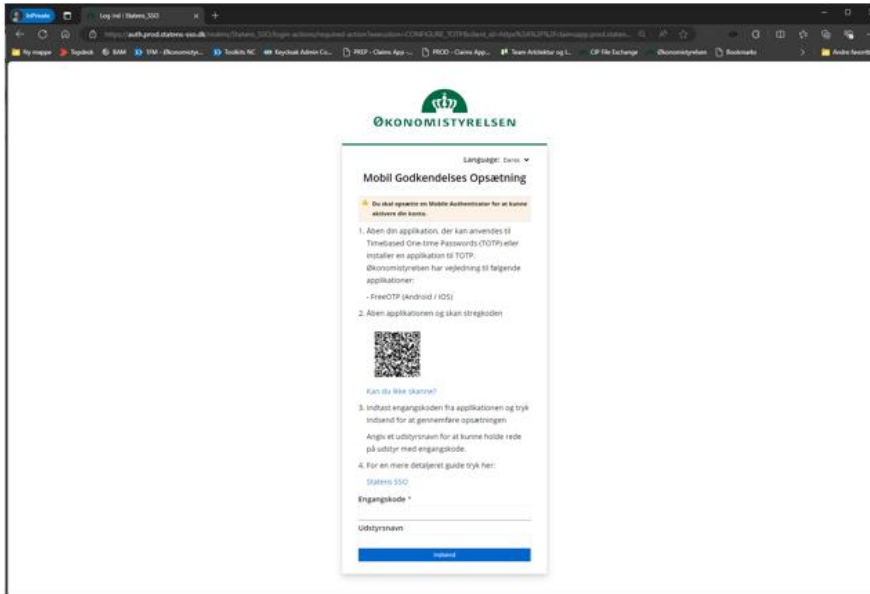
InPrivate

Log ind i Statens_SSO

https://auth.prod.statens-sso.dk/realms/Statens_SSO/login-actions/required-action?execution=CONFIGURE_TOTP&client_id=https%3A%2F%2Fclaimsapp.prod.statens-ssn.dk...

Ny mappe | Topdesk | SAM | TFM - Økonomisty... | Toolkits NC | Keycloak Admin Co... | PREP - Claims App -... | PROD - Claims App... | Team Arkitektur og I... | CIP File Exchange | Økonomistyrelsen | Bookmarks | Andre favoritter

ØKONOMISTYRELSEN

Language: Dansk

Mobil Godkendelses Opsætning

Du skal opsætte en Mobile Authenticator for at kunne aktivere din konto.

1. Åben din applikation, der kan anvendes til Timebased One-time Passwords (TOTP) eller installer en applikation til TOTP. Økonomistyrelsen har vejledning til følgende applikationer:

- FreeOTP (Android / iOS)

2. Åben applikationen og skan stregkoden

Kan du ikke skanne?

3. Indtast engangskoden fra applikationen og tryk Indsend for at gennemføre opsætningen

Angiv et udstyrsnavn for at kunne holde rede på udstyr med engangskode.

4. For en mere detaljeret guide tryk her:

Statens SSO

Engangskode *

Udstyrsnavn

Indsend